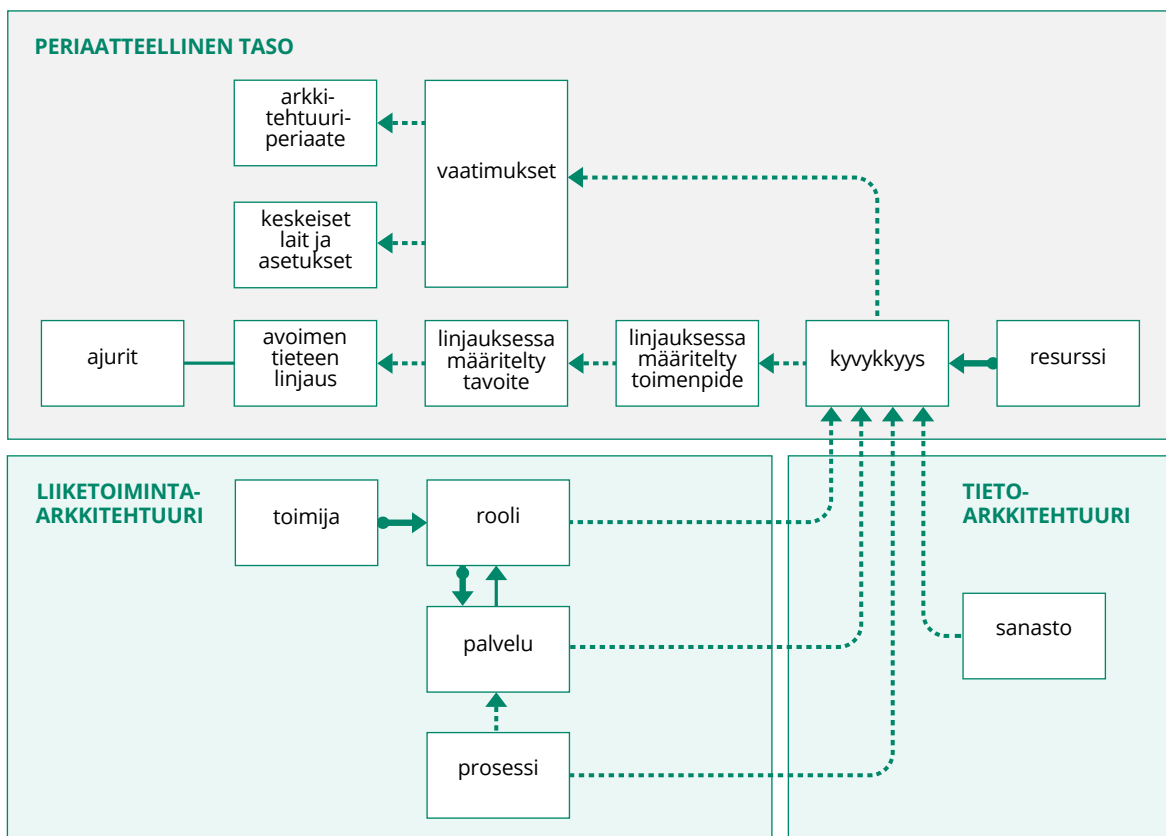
PERIAATTEELLINEN TASO

arkkitehtuuriperiaate

vaatimukset

keskeiset lait ja asetukset

ajurit

avoimen tieteen linjaus

linjauksessa määritelty tavoite

linjauksessa määritelty toimenpide

kyvykkyys

resurssi

LIIKETOIMINTA-ARKKITEHTUURI

toimija

rooli

palvelu

prosessi

TIETO-ARKKITEHTUURI

sanasto